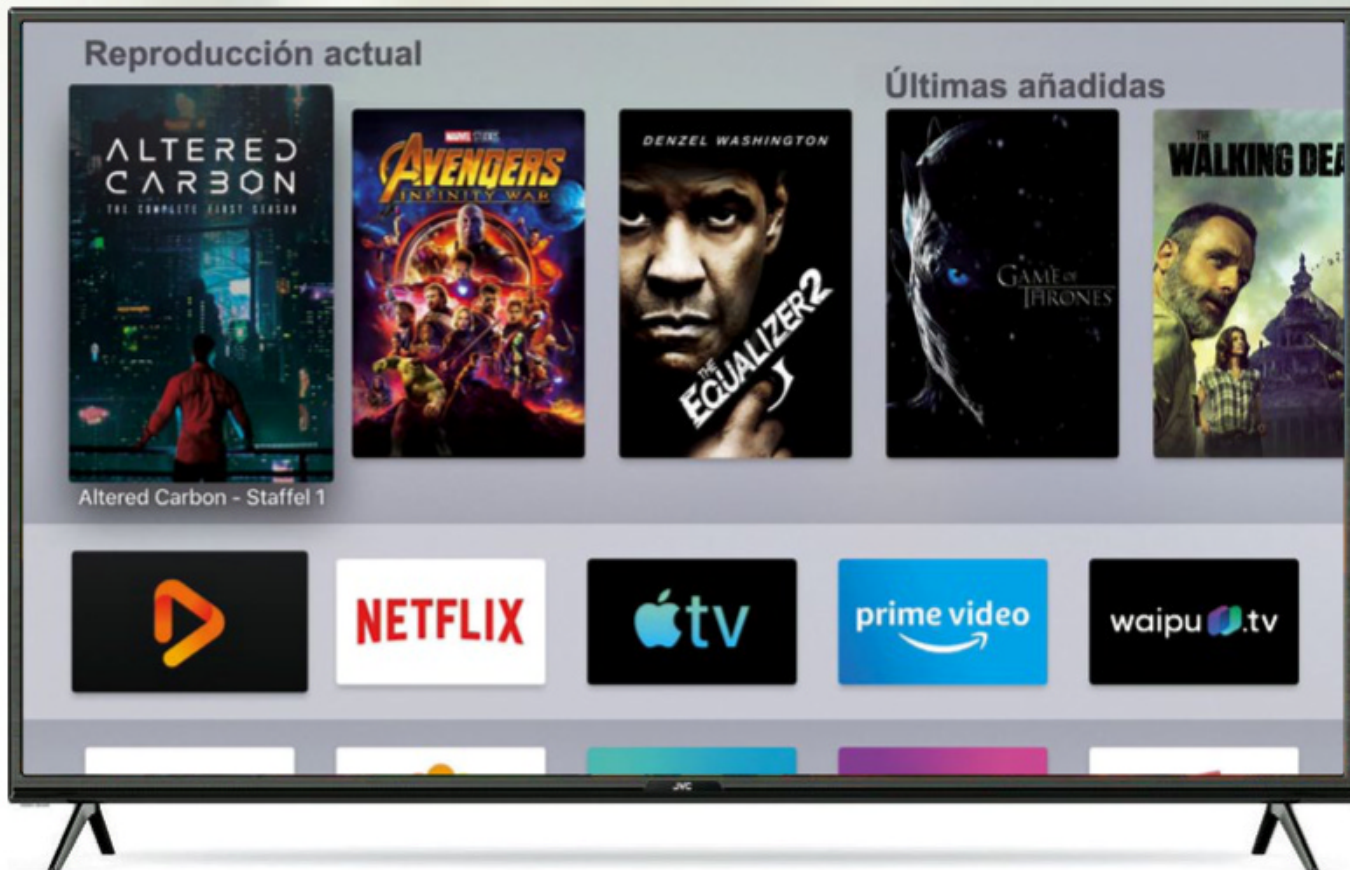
Reproducción actual

Últimas añadidas

ALTERED CARBON
THE COMPLETE FIRST SEASON

MARVEL STUDIOS
AVENGERS
INFINITY WAR

DENZEL WASHINGTON
THE EQUALIZER 2

GAME OF THRONES

THE WALKING DEA

Altered Carbon - Staffel 1

NETFLIX

tv

prime video

waipu .tv

JVC